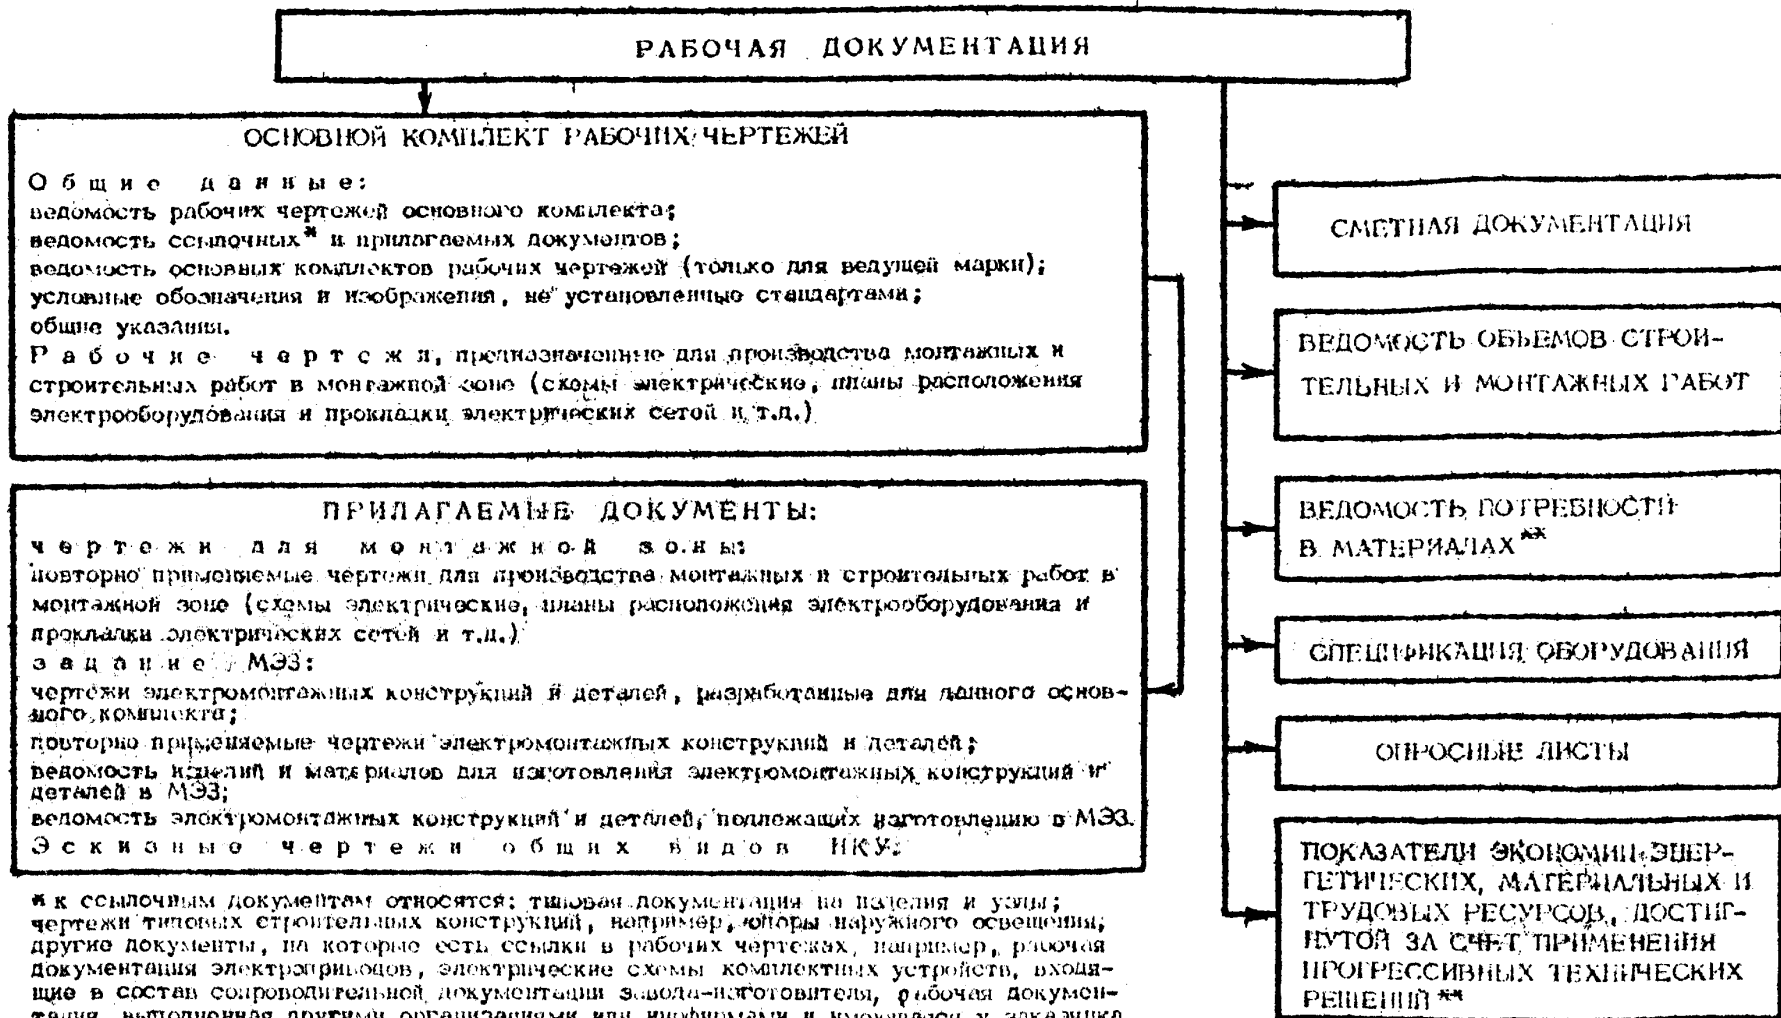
РАБОЧАЯ ДОКУМЕНТАЦИЯ

ОСНОВНОЙ КОМПЛЕКТ РАБОЧИХ ЧЕРТЕЖЕЙ

Общие данные:
ведомость рабочих чертежей основного комплекта;
ведомость ссылочных* и прилагаемых документов;
ведомость основных комплектов рабочих чертежей (только для ведущей марки);
условные обозначения и изображения, не установленные стандартами;
общие указания.
Рабочие чертежи, предназначенные для производства монтажных и строительных работ в монтажной зоне (схемы электрические, планы расположения электрооборудования и прокладки электрических сетей и т.д.)

ПРИЛАГАЕМЫЕ ДОКУМЕНТЫ:
чертежи для монтажной зоны:
повторно применяемые чертежи для производства монтажных и строительных работ в монтажной зоне (схемы электрические, планы расположения электрооборудования и прокладки электрических сетей и т.д.)
задание МЭЗ:
чертежи электромонтажных конструкций и деталей, разработанные для данного основного комплекта;
повторно применяемые чертежи электромонтажных конструкций и деталей;
ведомость изделий и материалов для изготовления электромонтажных конструкций и деталей в МЭЗ;
ведомость электромонтажных конструкций и деталей, подлежащих изготовлению в МЭЗ.
Эскизные чертежи общих видов НКУ.

* к ссылочным документам относятся: типовая документация на изделия и узлы; чертежи типовых строительных конструкций, например, опоры наружного освещения; другие документы, на которые есть ссылки в рабочих чертежах, например, рабочая документация электроприводов, электрические схемы комплектных устройств, входящие в состав сопроводительной документации завода-изготовителя, рабочая документация, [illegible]

СМЕТНАЯ ДОКУМЕНТАЦИЯ

ВЕДОМОСТЬ ОБЪЕМОВ СТРОИТЕЛЬНЫХ И МОНТАЖНЫХ РАБОТ

ВЕДОМОСТЬ ПОТРЕБНОСТИ В МАТЕРИАЛАХ**

СПЕЦИФИКАЦИЯ ОБОРУДОВАНИЯ

ОПРОСНЫЕ ЛИСТЫ

ПОКАЗАТЕЛИ ЭКОНОМИИ ЭНЕРГЕТИЧЕСКИХ, МАТЕРИАЛЬНЫХ И ТРУДОВЫХ РЕСУРСОВ, ДОСТИГНУТОЙ ЗА СЧЕТ ПРИМЕНЕНИЯ ПРОГРЕССИВНЫХ ТЕХНИЧЕСКИХ РЕШЕНИЙ**